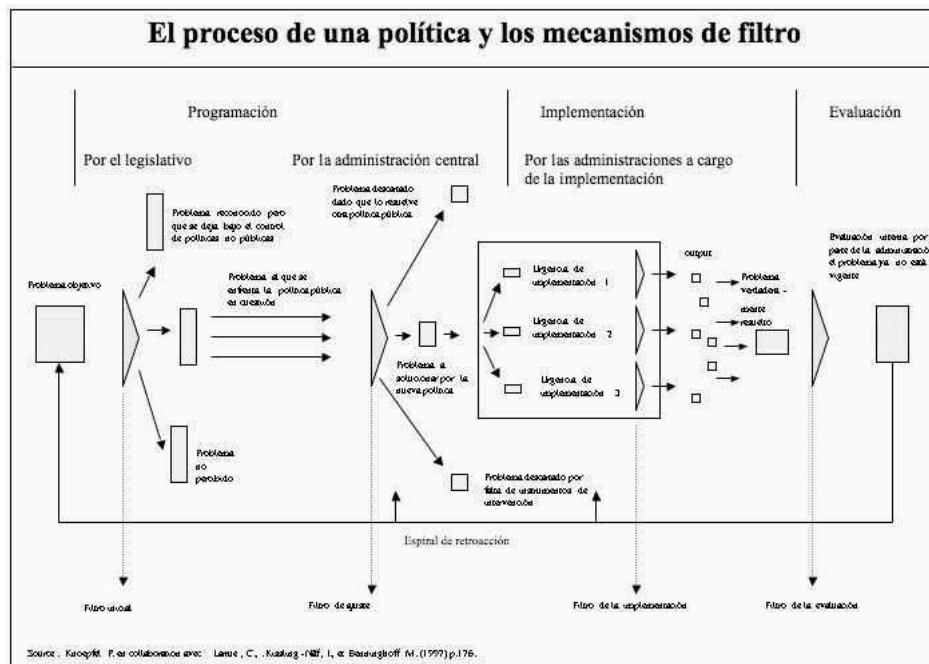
El proceso de una política y los mecanismos de filtro

Programación

Implementación

Evaluación

Por el legislativo

Por la administración central

Por las administraciones a cargo de la implementación

Problema descartado dado que lo resuelve otra política pública

Problema reconocido pero que se deja bajo el control de políticas no públicas

Problema objetivo

Problema al que se enfrenta la política pública en cuestión

Problema a solucionar por la nueva política

Ligereza de implementación 1

Ligereza de implementación 2

Ligereza de implementación 3

output

Problema verdaderamente resuelto

Evaluación interna por parte de la administración: el problema ya no está vigente

Problema no percibido

Problema descartado por falta de instrumentos de intervención

Espiral de retroacción

Filtro inicial

Filtro de ajuste

Filtro de la implementación

Filtro de la evaluación

Source : Knoepfel P. en collaboration avec : Larrue, C., Kissling-Näf, I., et Bussmann M. (1997) p.176.